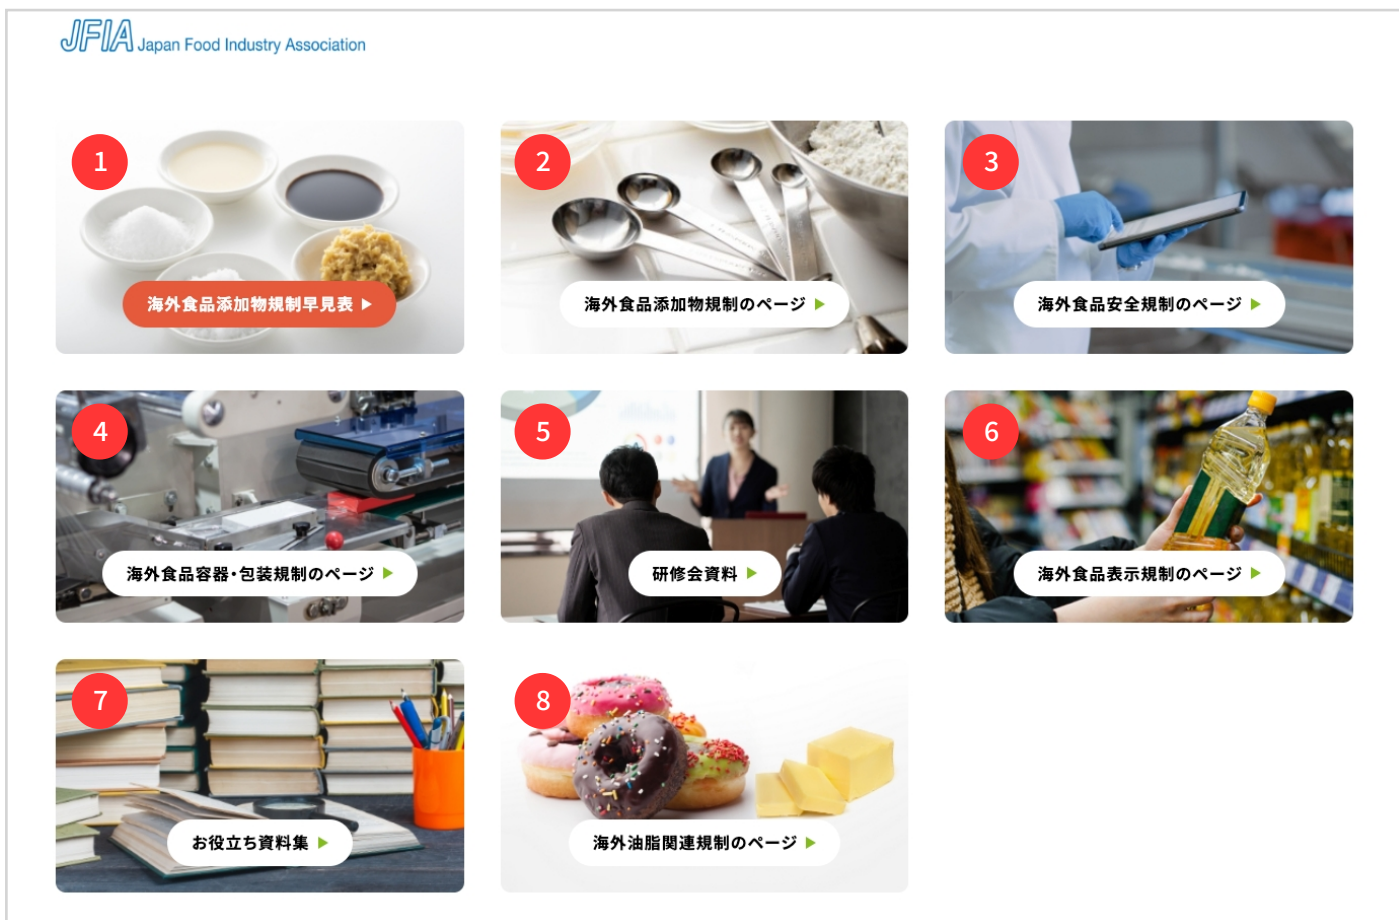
JFIA Japan Food Industry Association

1
海外食品添加物規制早見表 ▶

2
海外食品添加物規制のページ ▶

3
海外食品安全規制のページ ▶

4
海外食品容器・包装規制のページ ▶

5
研修会資料 ▶

6
海外食品表示規制のページ ▶

7
お役立ち資料集 ▶

8
海外油脂関連規制のページ ▶